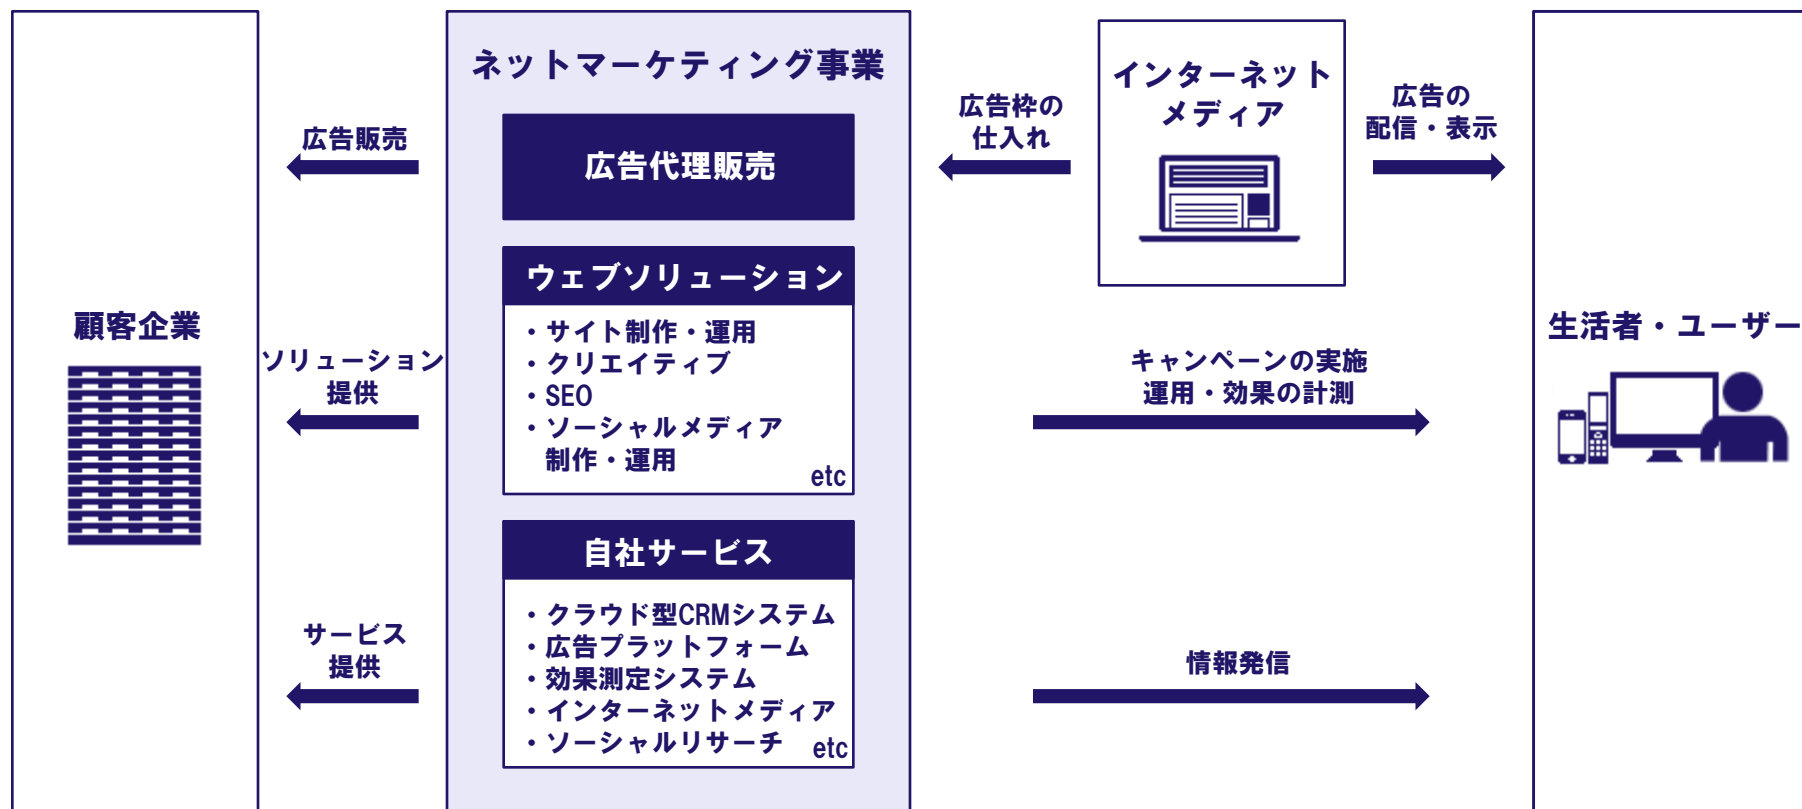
顧客企業

広告販売

ソリューション提供

サービス提供

ネットマーケティング事業

広告代理販売

ウェブソリューション

・サイト制作・運用
・クリエイティブ
・SEO
・ソーシャルメディア制作・運用
etc

自社サービス

・クラウド型CRMシステム
・広告プラットフォーム
・効果測定システム
・インターネットメディア
・ソーシャルリサーチ etc

広告枠の仕入れ

インターネットメディア

広告の配信・表示

キャンペーンの実施運用・効果の計測

情報発信

生活者・ユーザー